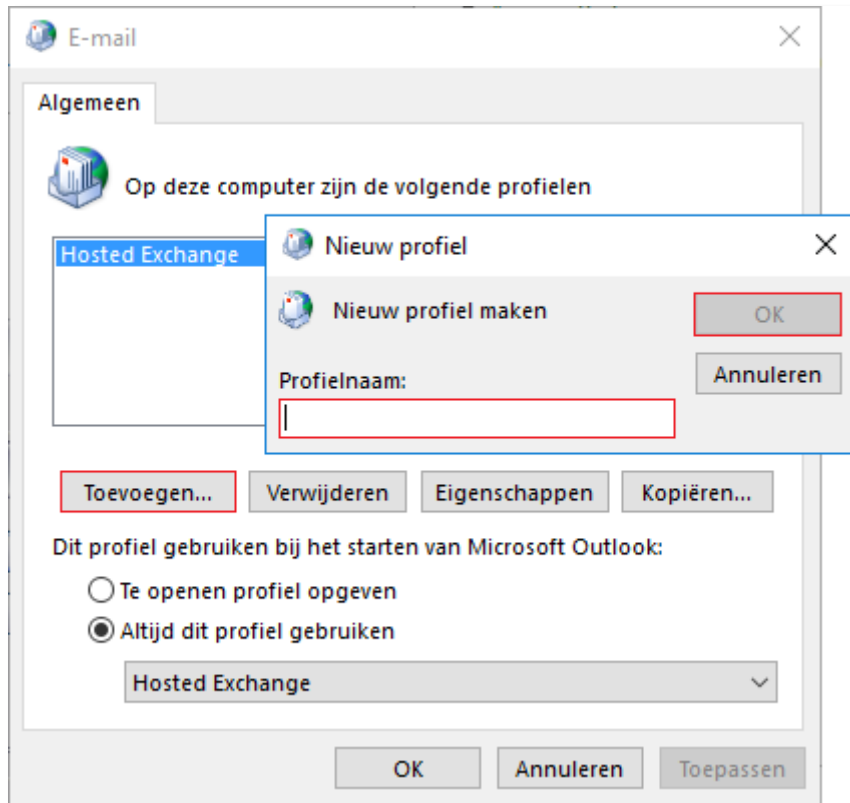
E-mail

Algemeen

Op deze computer zijn de volgende profielen

Hosted Exchange

Nieuw profiel

Nieuw profiel maken

OK

Annuleren

Profielnaam:

Toevoegen...

Verwijderen

Eigenschappen

Kopiëren...

Dit profiel gebruiken bij het starten van Microsoft Outlook:

Te openen profiel opgeven

Altijd dit profiel gebruiken

Hosted Exchange

OK

Annuleren

Toepassen